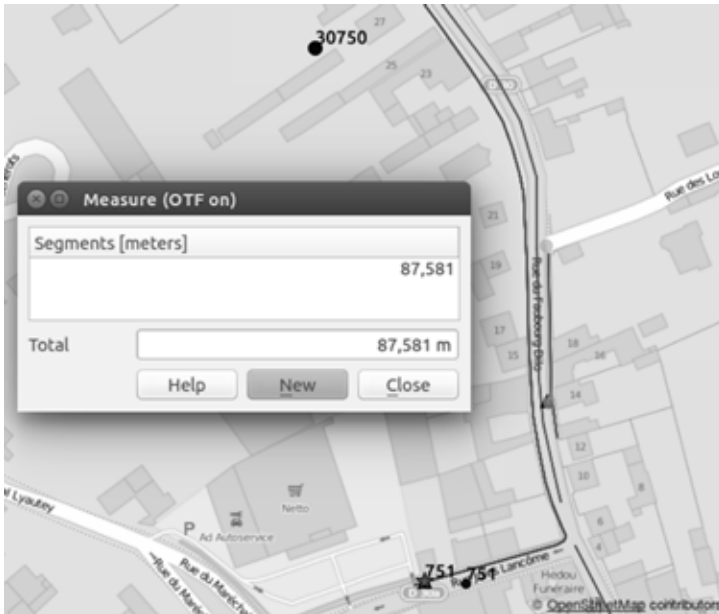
30750

27

25

23

Measure (OTF on)

Segments [meters]

87,581

Total

87,581 m

Help

New

Close

Rue des Lo

21

19

Rue du Faubourg Bléo

17

15

18

16

14

12

10

8

6

4

l Lyautey

P

Ad Autoservice

Netto

Rue du Maréchal

Rue du Maréc

751

751

Rue Lancôme

Hedou Funéraire

© OpenStreetMap contributors